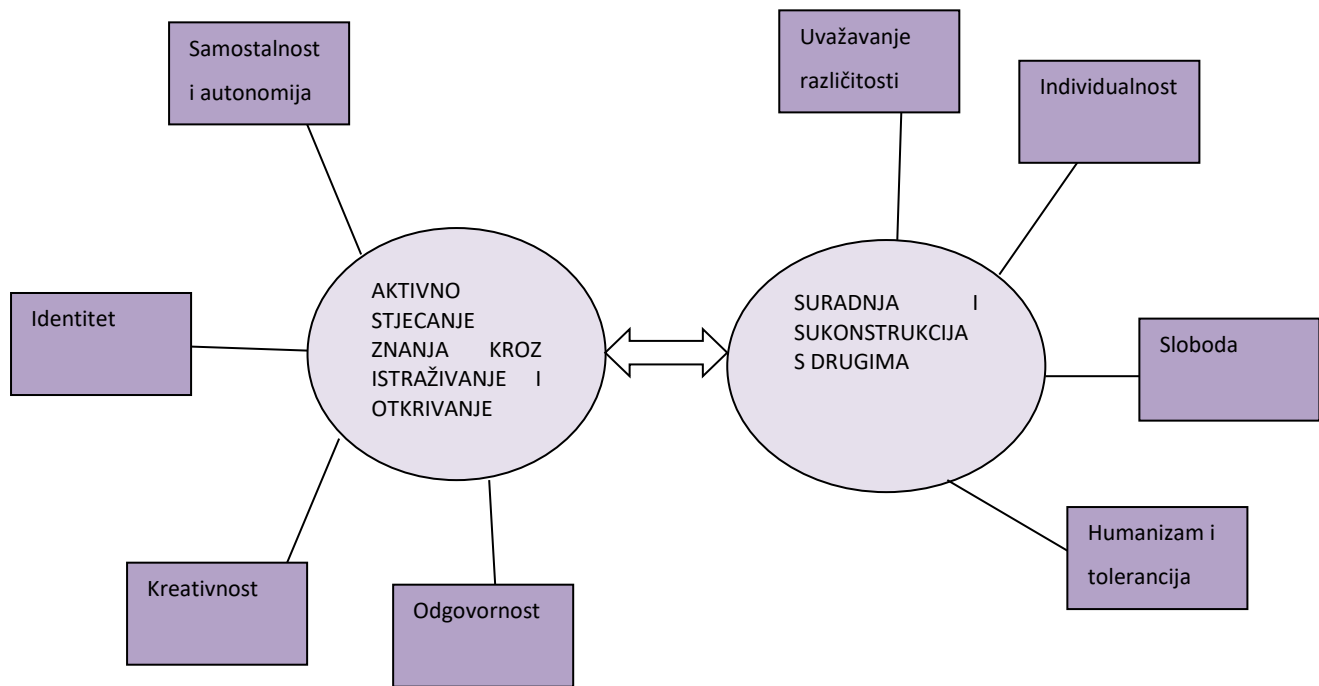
Samostalnost i autonomija

Identitet

AKTIVNO STJECANJE ZNANJA KROZ ISTRAŽIVANJE I OTKRIVANJE

Kreativnost

Odgovornost

Uvažavanje različitosti

Individualnost

SURADNJA I SUKONSTRUKCIJA S DRUGIMA

Sloboda

Humanizam i tolerancija